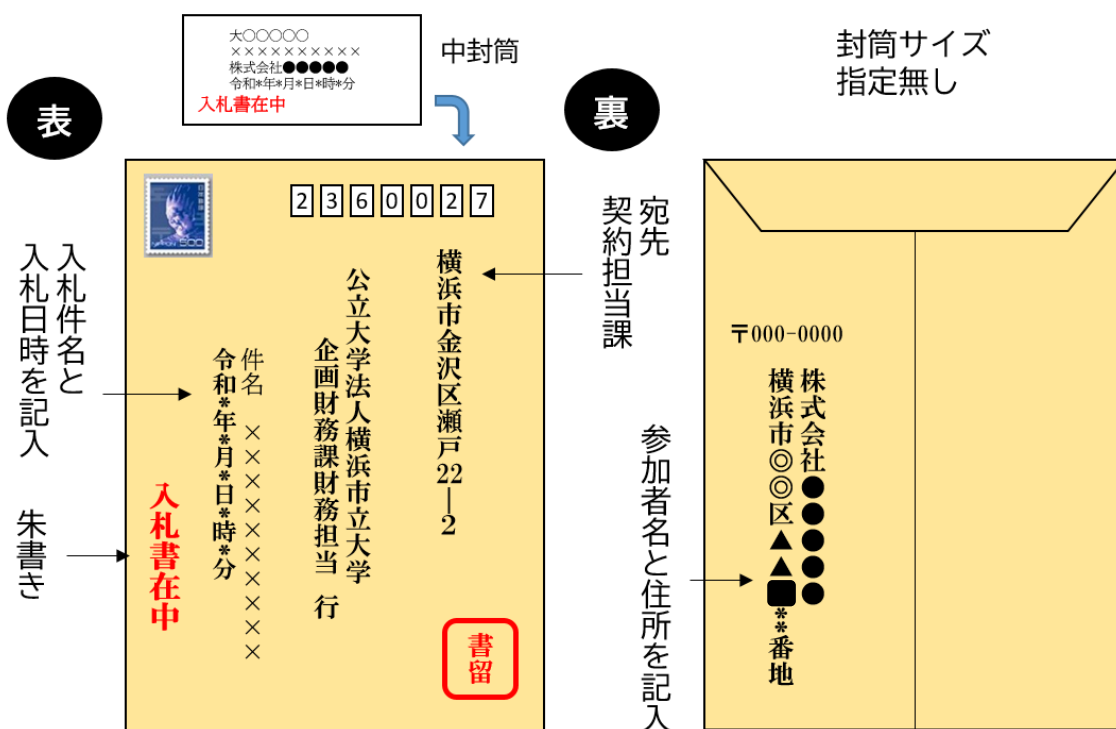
大○○○○○
××××××××××
株式会社●●●●●
令和*年*月*日*時*分
入札書在中

中封筒

封筒サイズ
指定無し

表

裏

2 3 6 0 0 2 7

入札件名と入札日時を記入

朱書き

宛先
契約担当課

横浜市金沢区瀬戸22―2

公立大学法人横浜市立大学
企画財務課財務担当　行

件名　××××××××××
令和*年*月*日*時*分

入札書在中

書留

〒000-0000
株式会社●●●●●
横浜市◎◎区▲▲■**番地

参加者名と住所を記入